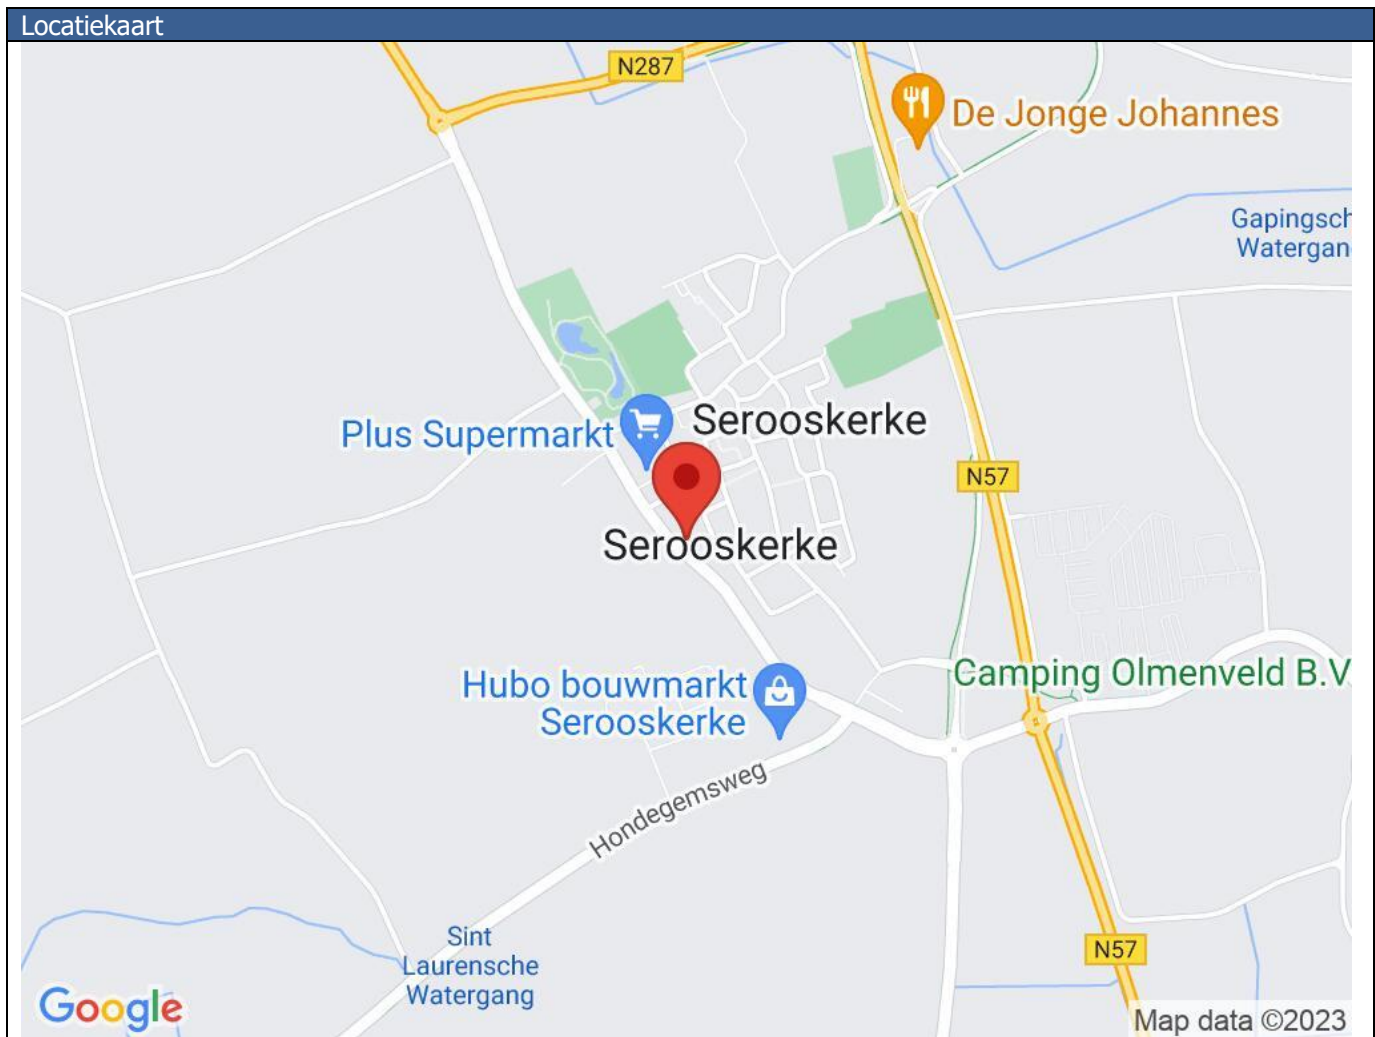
Locatiekaart

N287

De Jonge Johannes

Gapingsch
Watergan

Plus Supermarkt

Serooskerke

N57

Serooskerke

Camping Olmenveld B.V

Hubo bouwmarkt
Serooskerke

Hondegemsweg

Sint
Laurensche
Watergang

N57

Google

Map data ©2023